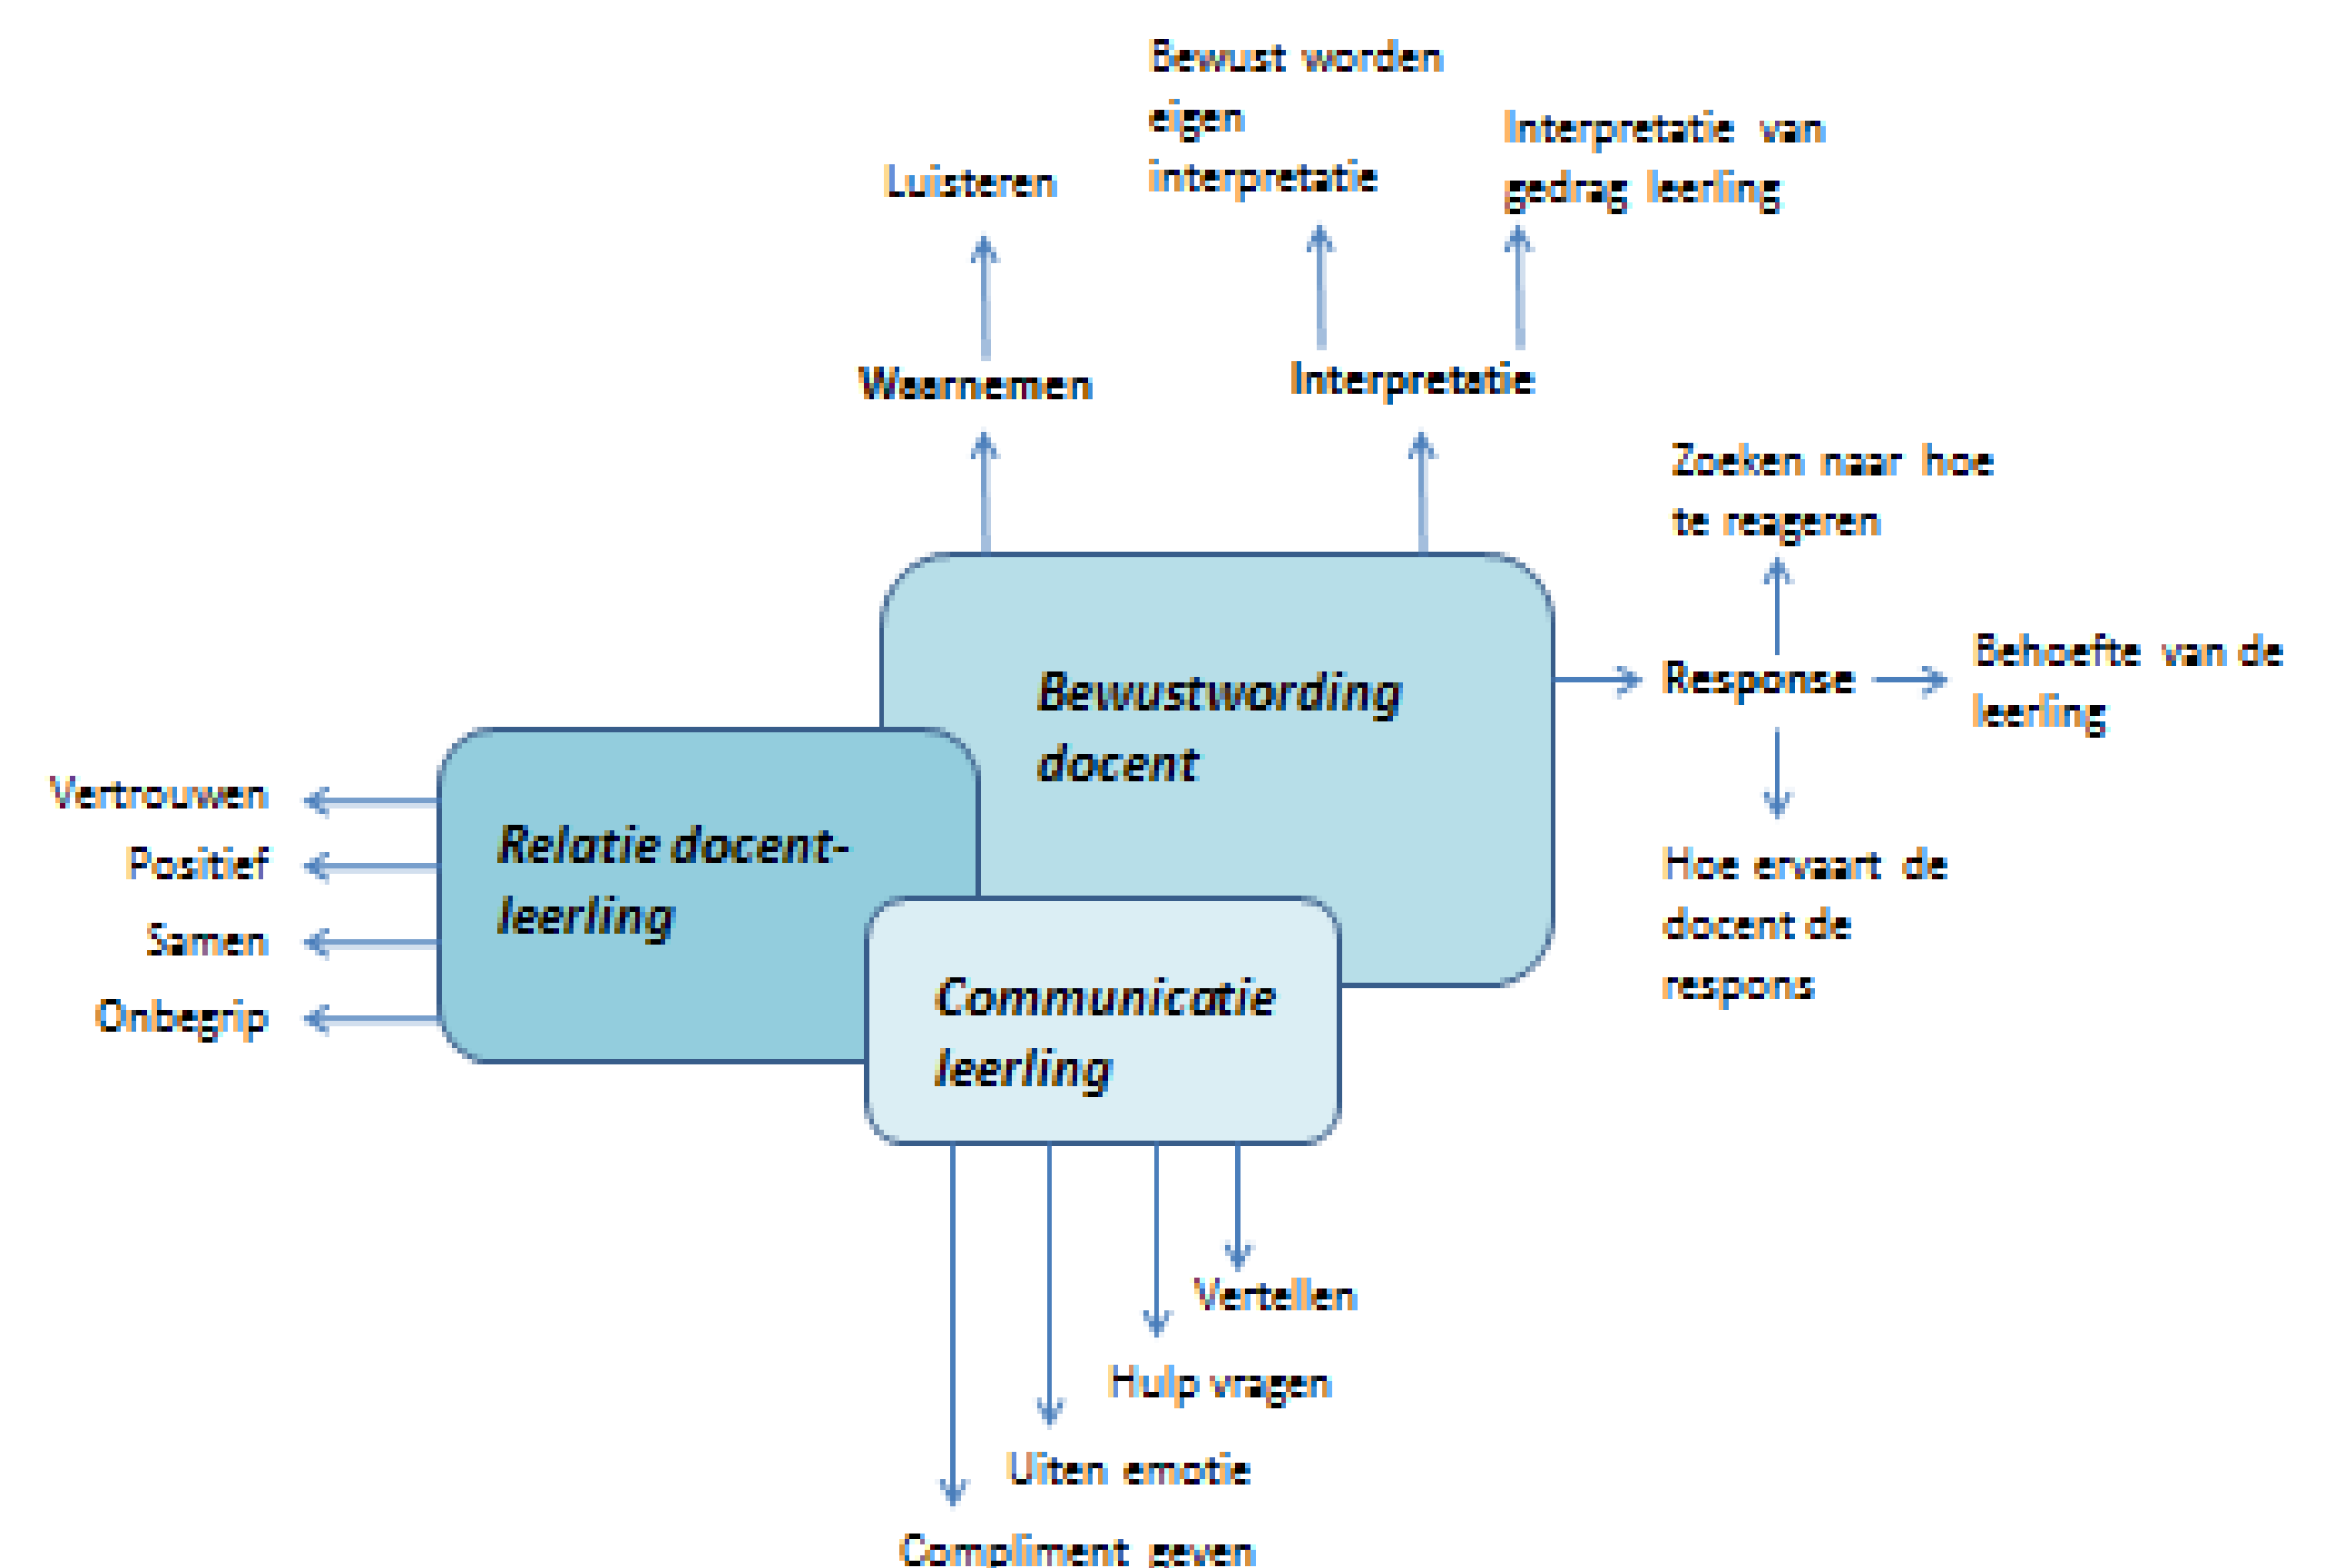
Bewust worden eigen interpretatie

Interpretatie van gedrag leerling

Luisteren

Waarnemen

Interpretatie

Zoeken naar hoe te reageren

Bewustwording docent

Response

Behoefte van de leerling

Hoe ervaart de docent de respons

Vertrouwen

Positief

Samen

Onbegrip

Relatie docent-leerling

Communicatie leerling

Vertellen

Hulp vragen

Uiten emotie

Compliment geven